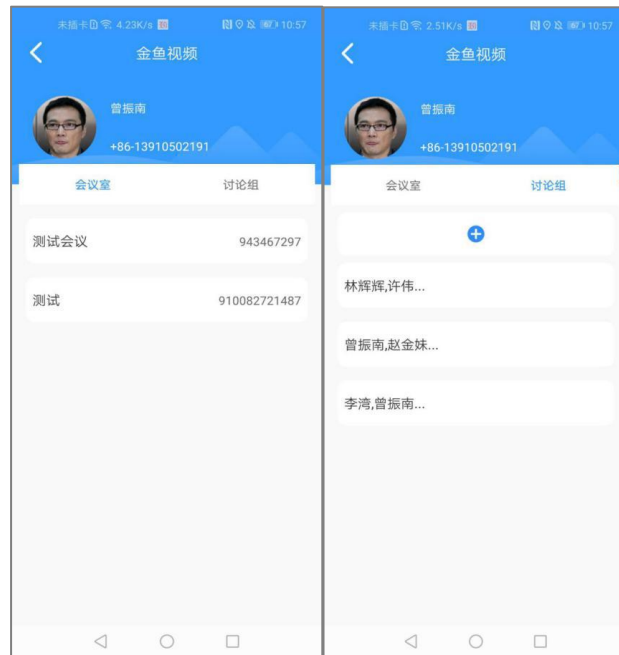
未插卡 4.23K/s 10:57

金鱼视频

曾振南

+86-13910502191

会议室

讨论组

测试会议 943467297

测试 910082721487

未插卡 2.51K/s 10:57

金鱼视频

曾振南

+86-13910502191

会议室

讨论组

林辉辉,许伟...

曾振南,赵金妹...

李湾,曾振南...